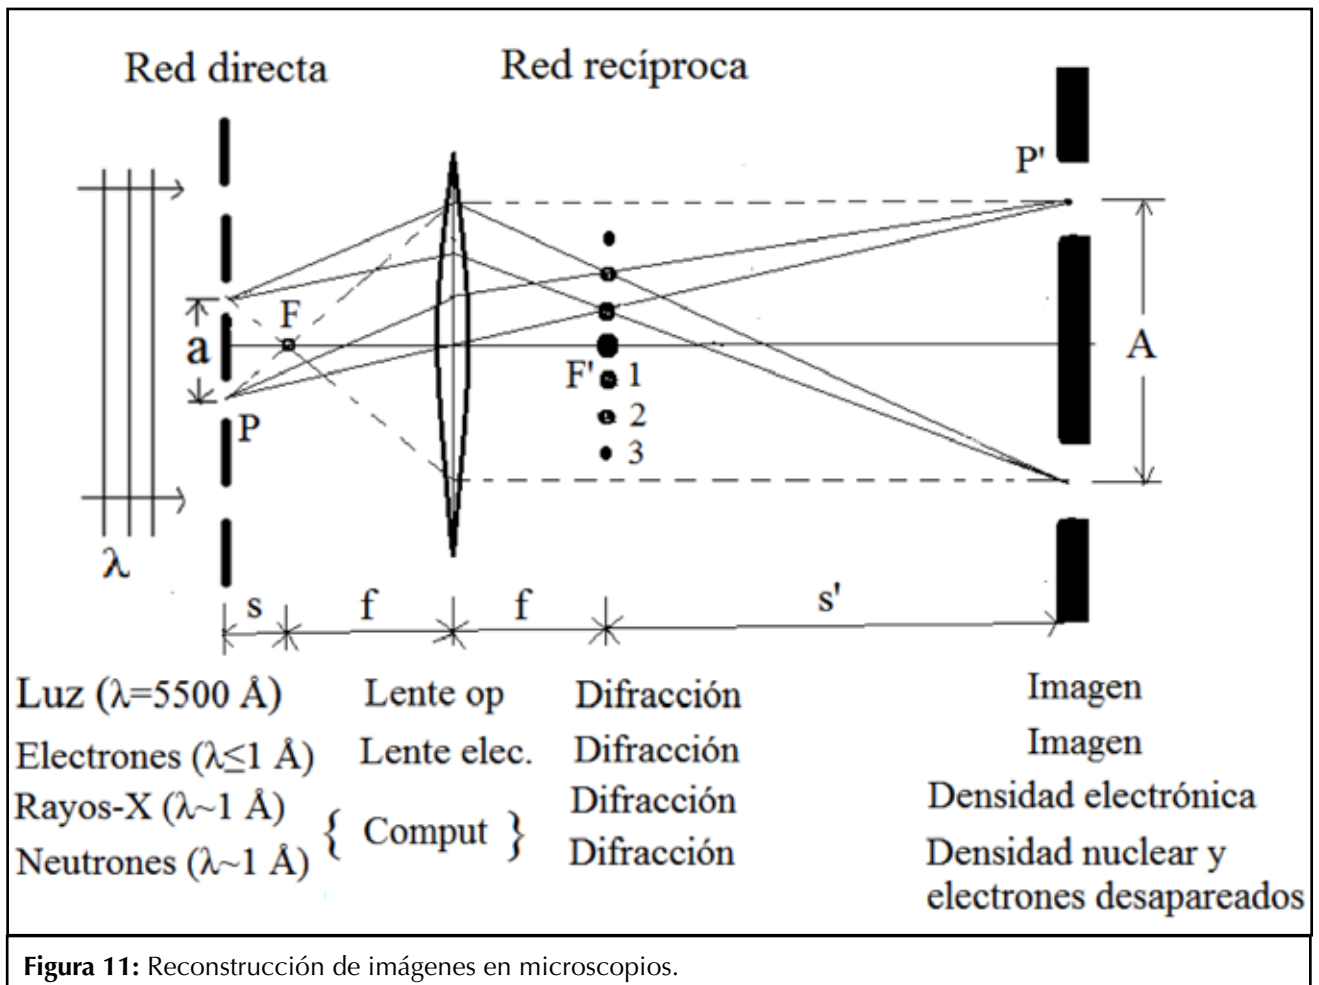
Red directa

Red recíproca

P'

F

a

A

F' 1

2

3

P

$\lambda$

s f f s'

| | | | |
|---|---|---|---|
| Luz ($\lambda$=5500 Å) | Lente op | Difracción | Imagen |
| Electrones ($\lambda\leq$1 Å) | Lente elec. | Difracción | Imagen |
| Rayos-X ($\lambda$~1 Å) | { Comput } | Difracción | Densidad electrónica |
| Neutrones ($\lambda$~1 Å) | | Difracción | Densidad nuclear y electrones desapareados |

**Figura 11:** Reconstrucción de imágenes en microscopios.